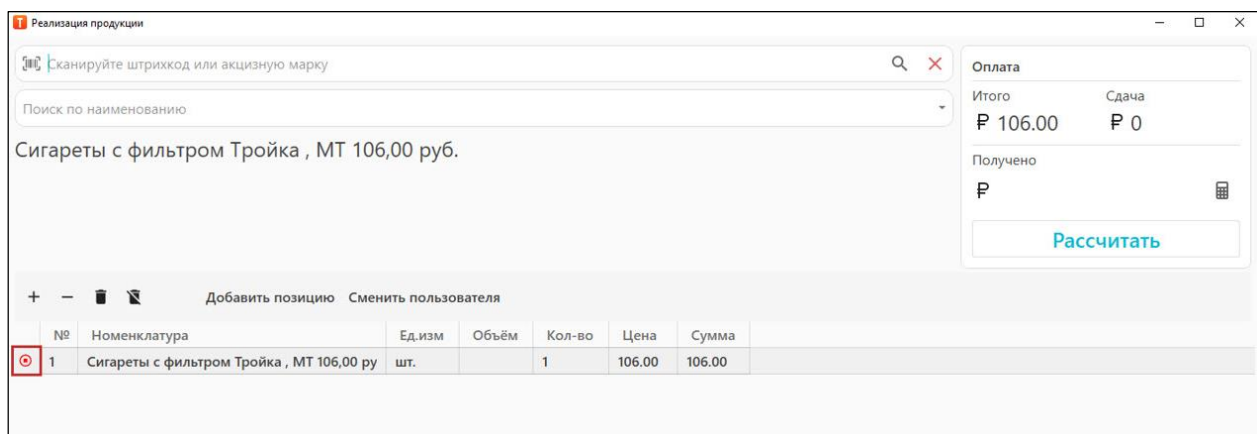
Реализация продукции

Сканируйте штрихкод или акцизную марку

Поиск по наименованию

Сигареты с фильтром Тройка , МТ 106,00 руб.

Оплата

Итого
₽ 106.00

Сдача
₽ 0

Получено
₽

Рассчитать

+ − Добавить позицию Сменить пользователя

| | № | Номенклатура | Ед.изм | Объём | Кол-во | Цена | Сумма |
|---|---|---|---|---|---|---|---|
| | 1 | Сигареты с фильтром Тройка , МТ 106,00 ру | шт. | | 1 | 106.00 | 106.00 |